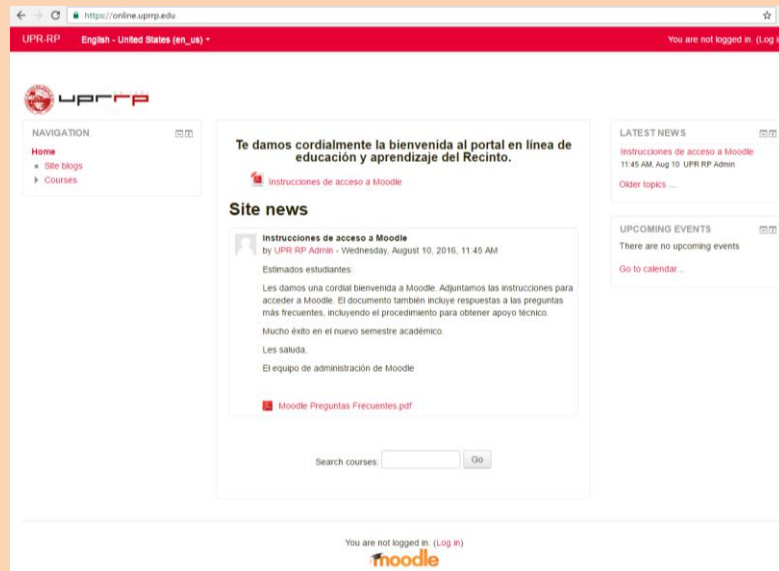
https://online.uprrp.edu

UPR-RP English - United States (en_us)

You are not logged in. (Log in)

uprrp

NAVIGATION

Home
Site blogs
Courses

Te damos cordialmente la bienvenida al portal en línea de educación y aprendizaje del Recinto.

Instrucciones de acceso a Moodle

Site news

Instrucciones de acceso a Moodle
by UPR RP Admin - Wednesday, August 10, 2016, 11:45 AM

Estimados estudiantes:

Les damos una cordial bienvenida a Moodle. Adjuntamos las instrucciones para acceder a Moodle. El documento también incluye respuestas a las preguntas más frecuentes, incluyendo el procedimiento para obtener apoyo técnico.

Mucho éxito en el nuevo semestre académico.

Les saluda,

El equipo de administración de Moodle

Moodle Preguntas Frecuentes.pdf

Search courses: Go

LATEST NEWS

Instrucciones de acceso a Moodle
11:45 AM, Aug 10 UPR RP Admin

Older topics ...

UPCOMING EVENTS

There are no upcoming events

Go to calendar...

You are not logged in. (Log in)

moodle